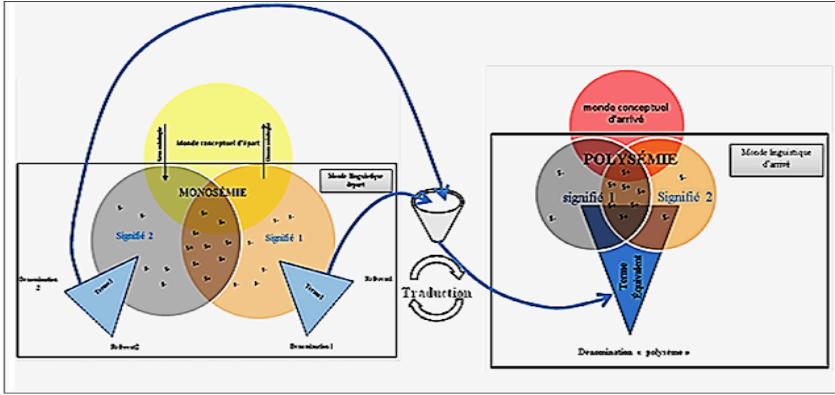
Monde conceptuel d'départ

Sens onthologie

Onoma onthologie

Monde linguistique départ

MONOSÉMIE

Signifié 2

Signifié 1

s-

s-

s-

s-

s-

s-

s-

s-

s-

s-

s-

s-

Dénomination 2

Terme1

Terme1

Référent

Référent2

Dénomination 1

Traduction

monde conceptuel d'arrivé

POLYSÉMIE

Monde linguistique d'arrivé

signifié 1

Signifié 2

s-

s-

s-

s-

s-

s-

s-

s-

Terme Équivalent

Dénomination « polysème »